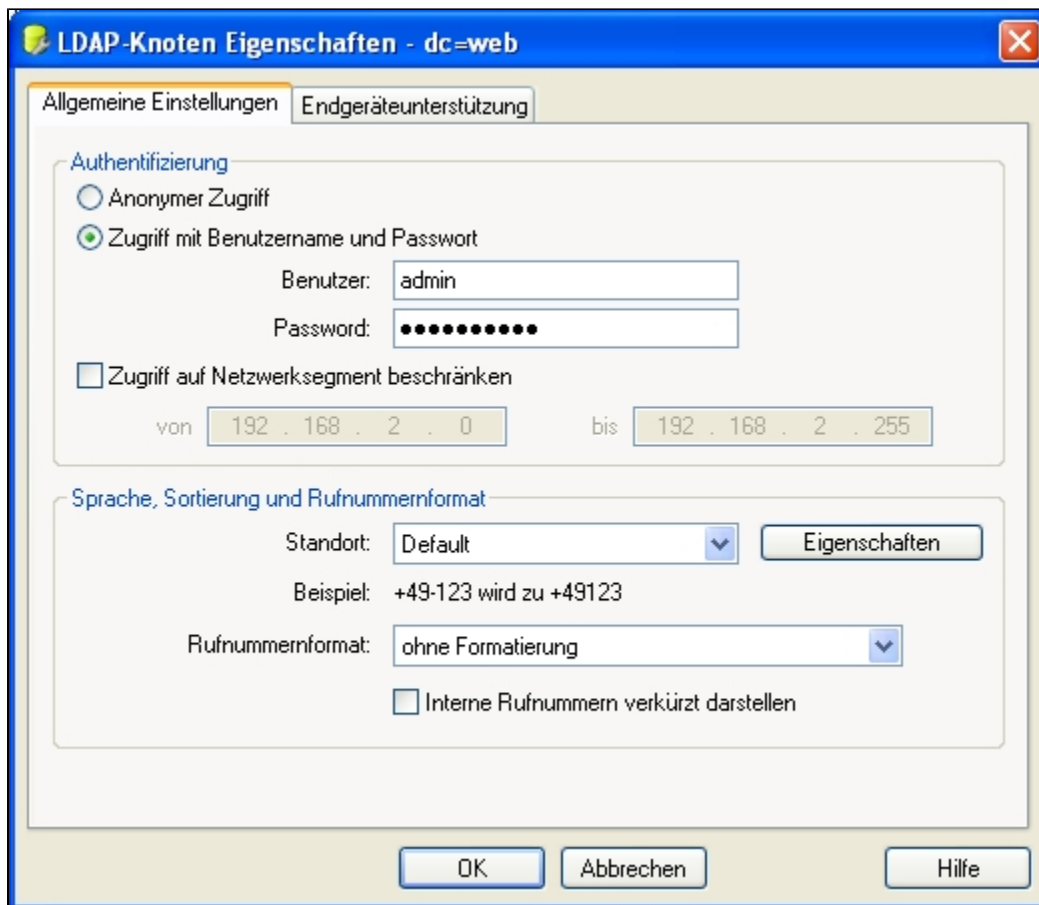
LDAP-Knoten Eigenschaften - dc=web

Allgemeine Einstellungen | Endgeräteunterstützung

Authentifizierung

Anonymer Zugriff

Zugriff mit Benutzername und Passwort

Benutzer: admin

Password: ••••••••••

Zugriff auf Netzwerksegment beschränken

von 192 . 168 . 2 . 0 bis 192 . 168 . 2 . 255

Sprache, Sortierung und Rufnummernformat

Standort: Default

Eigenschaften

Beispiel: +49-123 wird zu +49123

Rufnummernformat: ohne Formatierung

Interne Rufnummern verkürzt darstellen

OK | Abbrechen | Hilfe